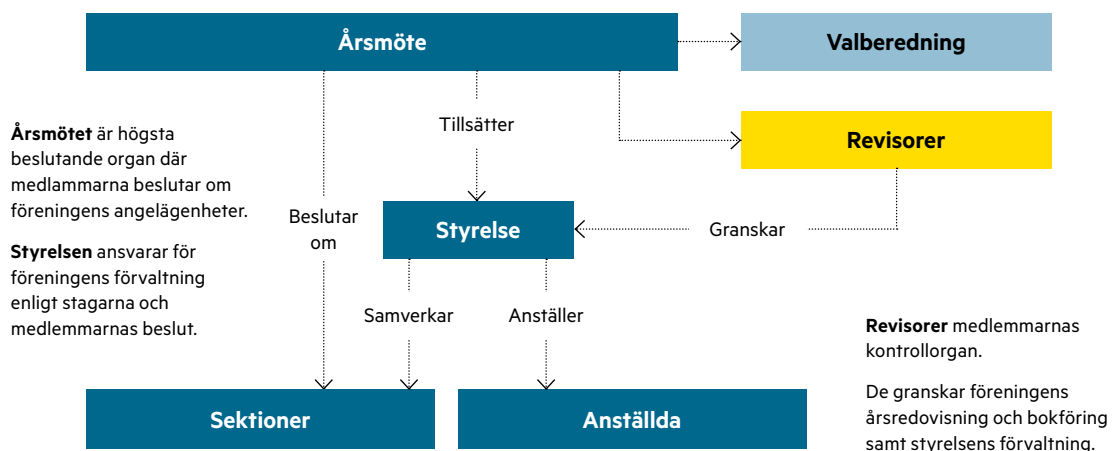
Årsmöte

Valberedning

Årsmötet är högsta beslutande organ där medlammarna beslutar om föreningens angelägenheter.

Tillsätter

Revisorer

Beslutar om

Styrelse

Granskar

Styrelsen ansvarar för föreningens förvaltning enligt stagarna och medlemmarnas beslut.

Samverkar

Anställer

Revisorer medlemmarnas kontrollorgan.

De granskar föreningens årsredovisning och bokföring samt styrelsens förvaltning.

Sektioner

Anställda